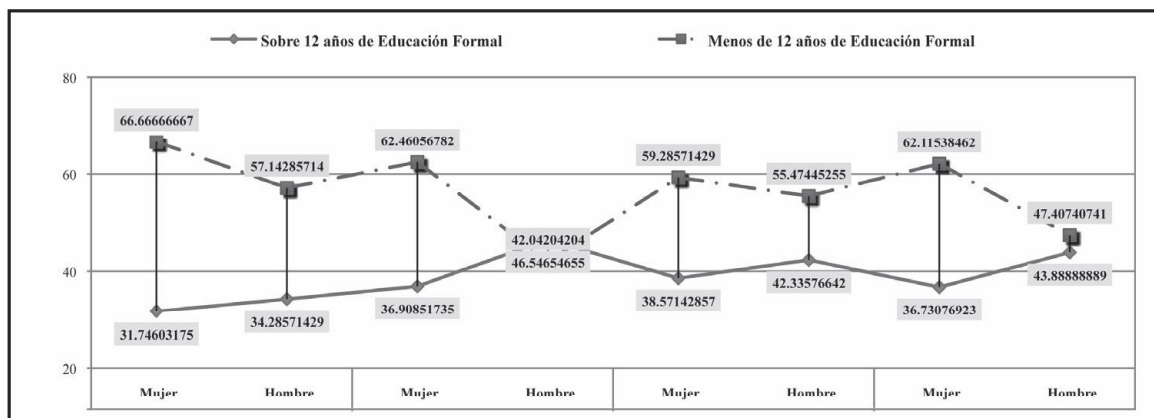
Sobre 12 años de Educación Formal

Menos de 12 años de Educación Formal

80

60

40

20

66.66666667

57.14285714

62.46056782

42.04204204

46.54654655

59.28571429

55.47445255

62.11538462

47.40740741

31.74603175

34.28571429

36.90851735

38.57142857

42.33576642

36.73076923

43.88888889

Mujer

Hombre

Mujer

Hombre

Mujer

Hombre

Mujer

Hombre